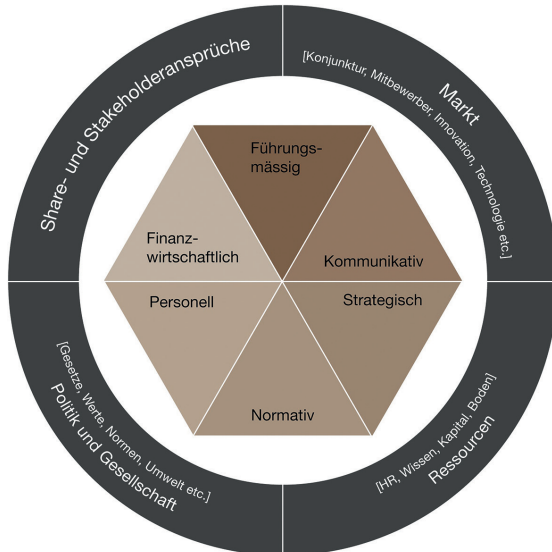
Share- und Stakeholderansprüche

Markt
[Konjunktur, Mitbewerber, Innovation, Technologie etc.]

Führungs-
mässig

Finanz-
wirtschaftlich

Kommunikativ

Personell

Strategisch

Normativ

[Gesetze, Werte, Normen, Umwelt etc.]
Politik und Gesellschaft

[HR, Wissen, Kapital, Boden]
Ressourcen